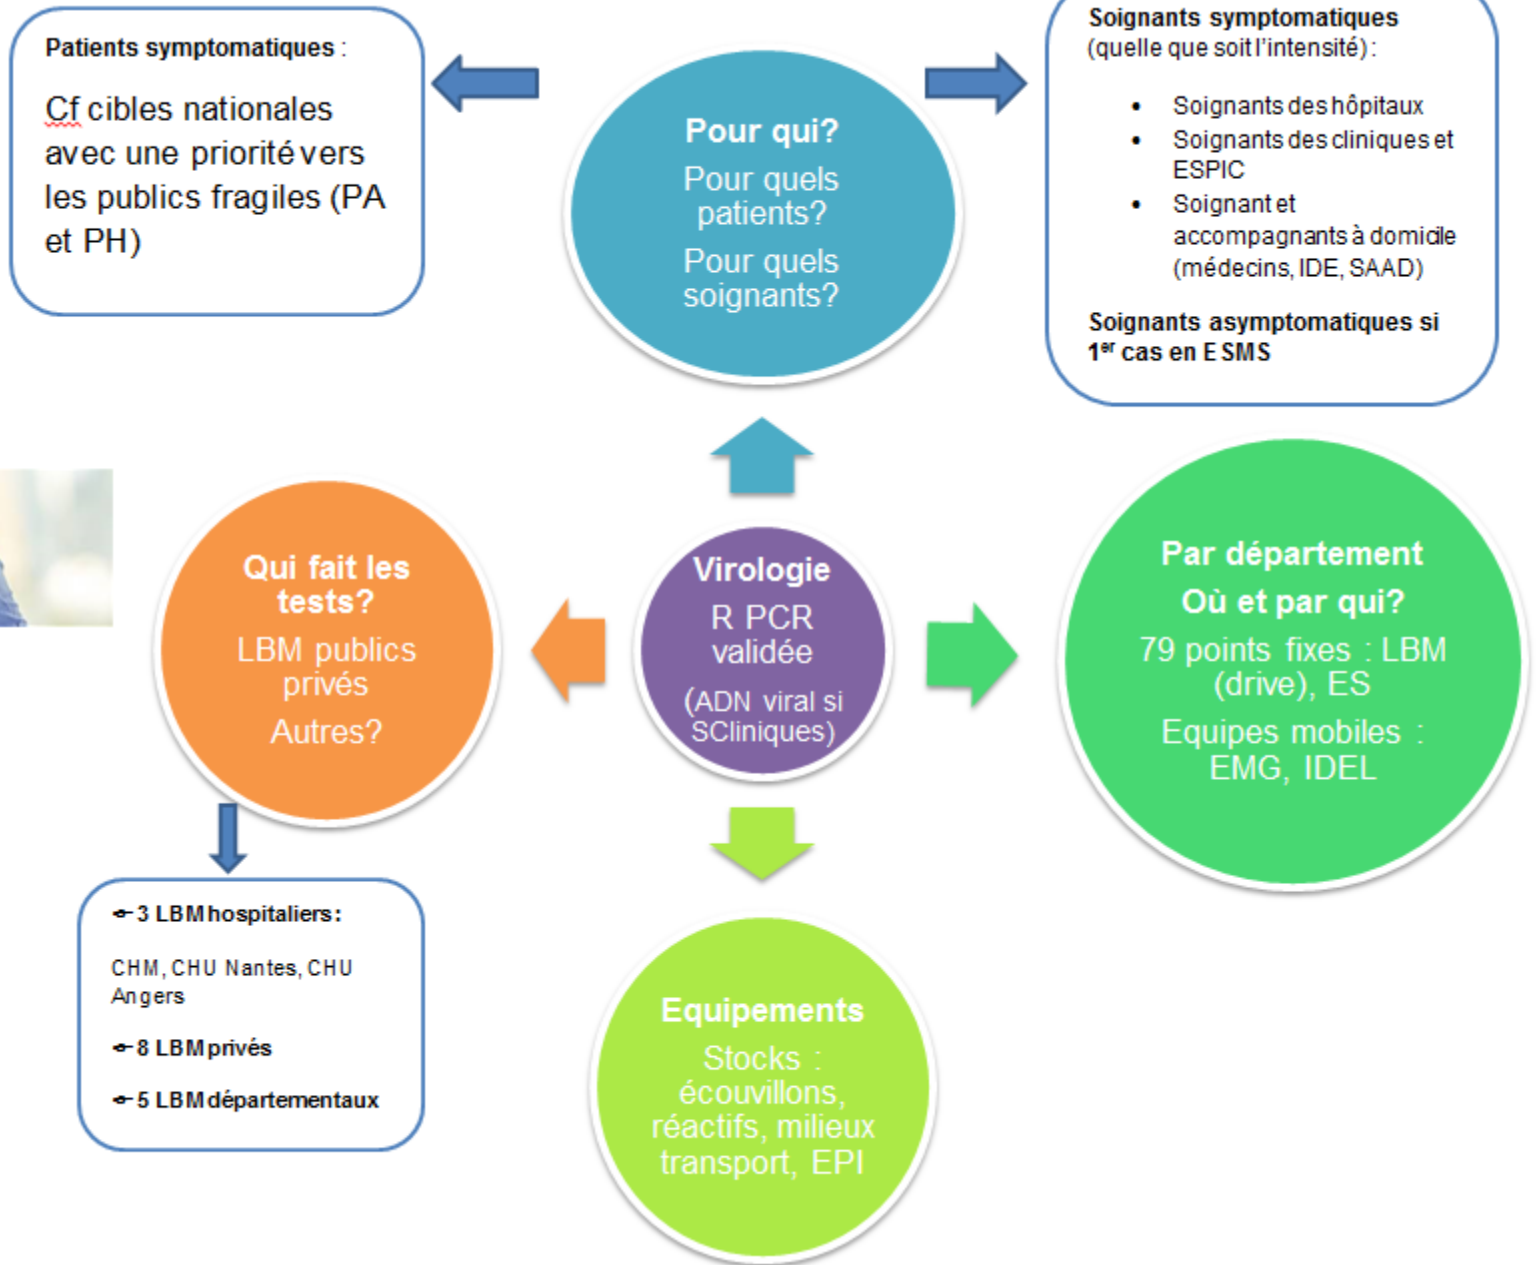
Patients symptomatiques :

Cf cibles nationales avec une priorité vers les publics fragiles (PA et PH)

Pour qui?

Pour quels patients?

Pour quels soignants?

Soignants symptomatiques (quelle que soit l'intensité) :

- Soignants des hôpitaux
- Soignants des cliniques et ESPIC
- Soignant et accompagnants à domicile (médecins, IDE, SAAD)

Soignants asymptomatiques si 1$^{er}$ cas en E SMS

Qui fait les tests?

LBM publics privés

Autres?

Virologie

R PCR validée

(ADN viral si SCliniques)

Par département

Où et par qui?

79 points fixes : LBM (drive), ES

Equipes mobiles : EMG, IDEL

3 LBM hospitaliers :

CHM, CHU Nantes, CHU Angers

8 LBM privés

5 LBM départementaux

Equipements

Stocks : écouvillons, réactifs, milieux transport, EPI